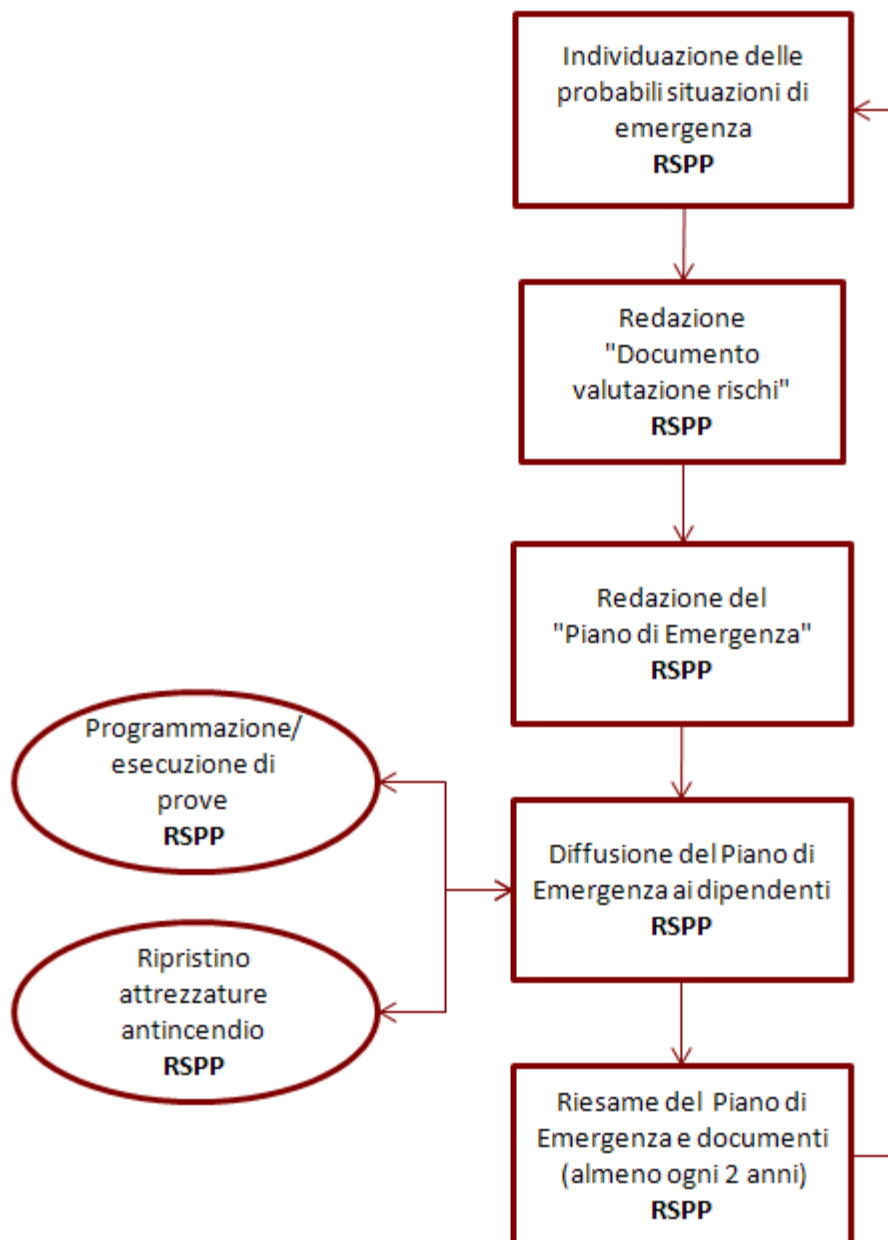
Individuazione delle probabili situazioni di emergenza
**RSPP**

Redazione "Documento valutazione rischi"
**RSPP**

Redazione del "Piano di Emergenza"
**RSPP**

Programmazione/ esecuzione di prove
**RSPP**

Diffusione del Piano di Emergenza ai dipendenti
**RSPP**

Ripristino attrezzature antincendio
**RSPP**

Riesame del Piano di Emergenza e documenti (almeno ogni 2 anni)
**RSPP**